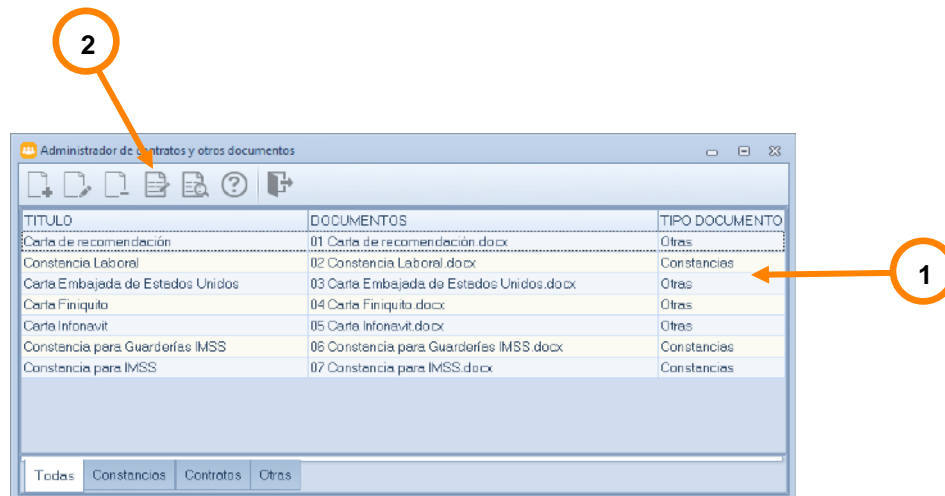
2

Administrador de contratos y otros documentos

| TITULO | DOCUMENTOS | TIPO DOCUMENTO |
|---|---|---|
| Carta de recomendación | 01 Carta de recomendación.docx | Otras |
| Constancia Laboral | 02 Constancia Laboral.docx | Constancias |
| Carta Embajada de Estados Unidos | 03 Carta Embajada de Estados Unidos.docx | Otras |
| Carta Finiquito | 04 Carta Finiquito.docx | Otras |
| Carta Infonavit | 05 Carta Infonavit.docx | Otras |
| Constancia para Guarderías IMSS | 06 Constancia para Guarderías IMSS.docx | Constancias |
| Constancia para IMSS | 07 Constancia para IMSS.docx | Constancias |

1

Todas | Constancias | Contratos | Otras